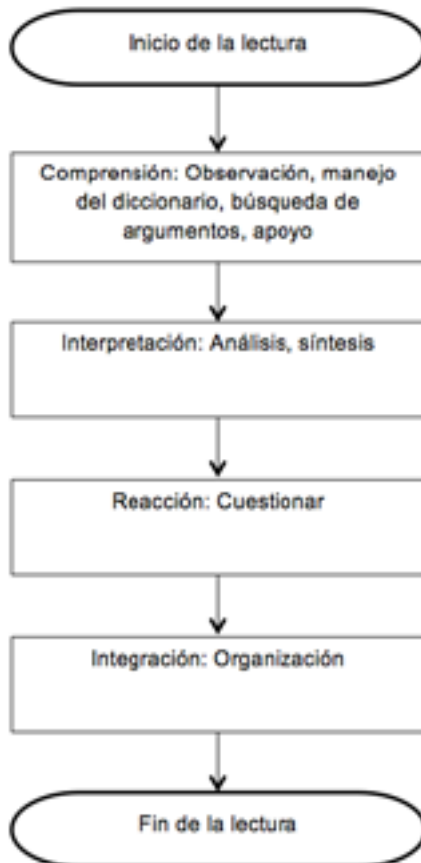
Inicio de la lectura

Comprensión: Observación, manejo del diccionario, búsqueda de argumentos, apoyo

Interpretación: Análisis, síntesis

Reacción: Cuestionar

Integración: Organización

Fin de la lectura